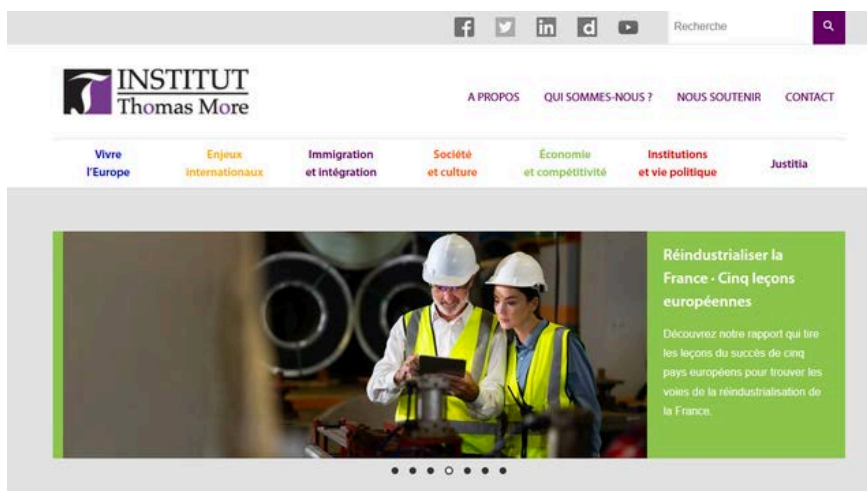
Recherche

INSTITUT
Thomas More

A PROPOS QUI SOMMES-NOUS ? NOUS SOUTENIR CONTACT

Vivre l'Europe
Enjeux internationaux
Immigration et intégration
Société et culture
Économie et compétitivité
Institutions et vie politique
Justitia

Réindustrialiser la France - Cinq leçons européennes

Découvrez notre rapport qui tire les leçons du succès de cinq pays européens pour trouver les voies de la réindustrialisation de la France.